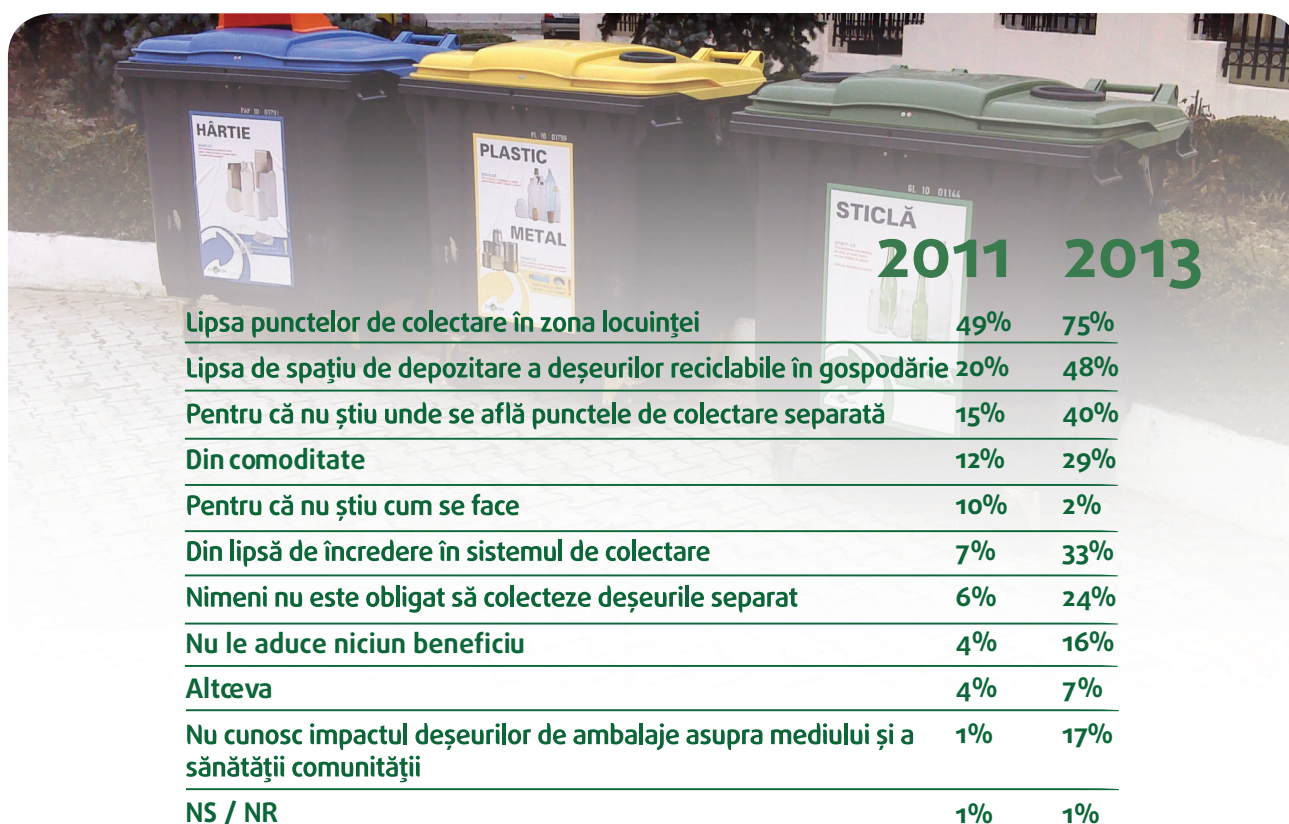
HÂRTIE

PLASTIC

METAL

STICLĂ

|  | 2011 | 2013 |
|---|---|---|
| Lipsa punctelor de colectare în zona locuinței | 49% | 75% |
| Lipsa de spațiu de depozitare a deșeurilor reciclabile în gospodărie | 20% | 48% |
| Pentru că nu știu unde se află punctele de colectare separată | 15% | 40% |
| Din comoditate | 12% | 29% |
| Pentru că nu știu cum se face | 10% | 2% |
| Din lipsă de încredere în sistemul de colectare | 7% | 33% |
| Nimeni nu este obligat să colecteze deșeurile separat | 6% | 24% |
| Nu le aduce niciun beneficiu | 4% | 16% |
| Altceva | 4% | 7% |
| Nu cunosc impactul deșeurilor de ambalaje asupra mediului și a sănătăţii comunităţii | 1% | 17% |
| NS / NR | 1% | 1% |